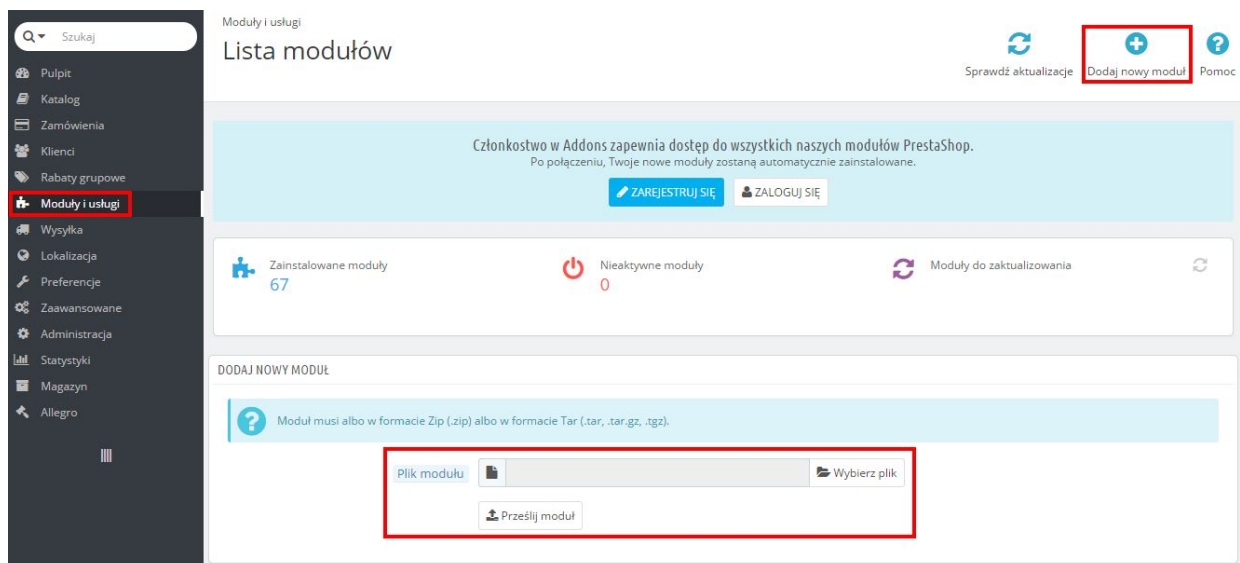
Szukaj
Pulpit
Katalog
Zamówienia
Klienci
Rabaty grupowe
Moduły i usługi
Wysyłka
Lokalizacja
Preferencje
Zaawansowane
Administracja
Statystyki
Magazyn
Allegro

Moduły i usługi
Lista modułów

Sprawdź aktualizacje
Dodaj nowy moduł
Pomoc

Członkostwo w Addons zapewnia dostęp do wszystkich naszych modułów PrestaShop.
Po połączeniu, Twoje nowe moduły zostaną automatycznie zainstalowane.
ZAREJESTRUJ SIĘ
ZALOGUJ SIĘ

Zainstalowane moduły
67
Nieaktywne moduły
0
Moduły do zaktualizowania

DODAJ NOWY MODUŁ

Moduł musi albo w formacie Zip (.zip) albo w formacie Tar (.tar, .tar.gz, .tgz).

Plik modułu
Wybierz plik
Prześlij moduł